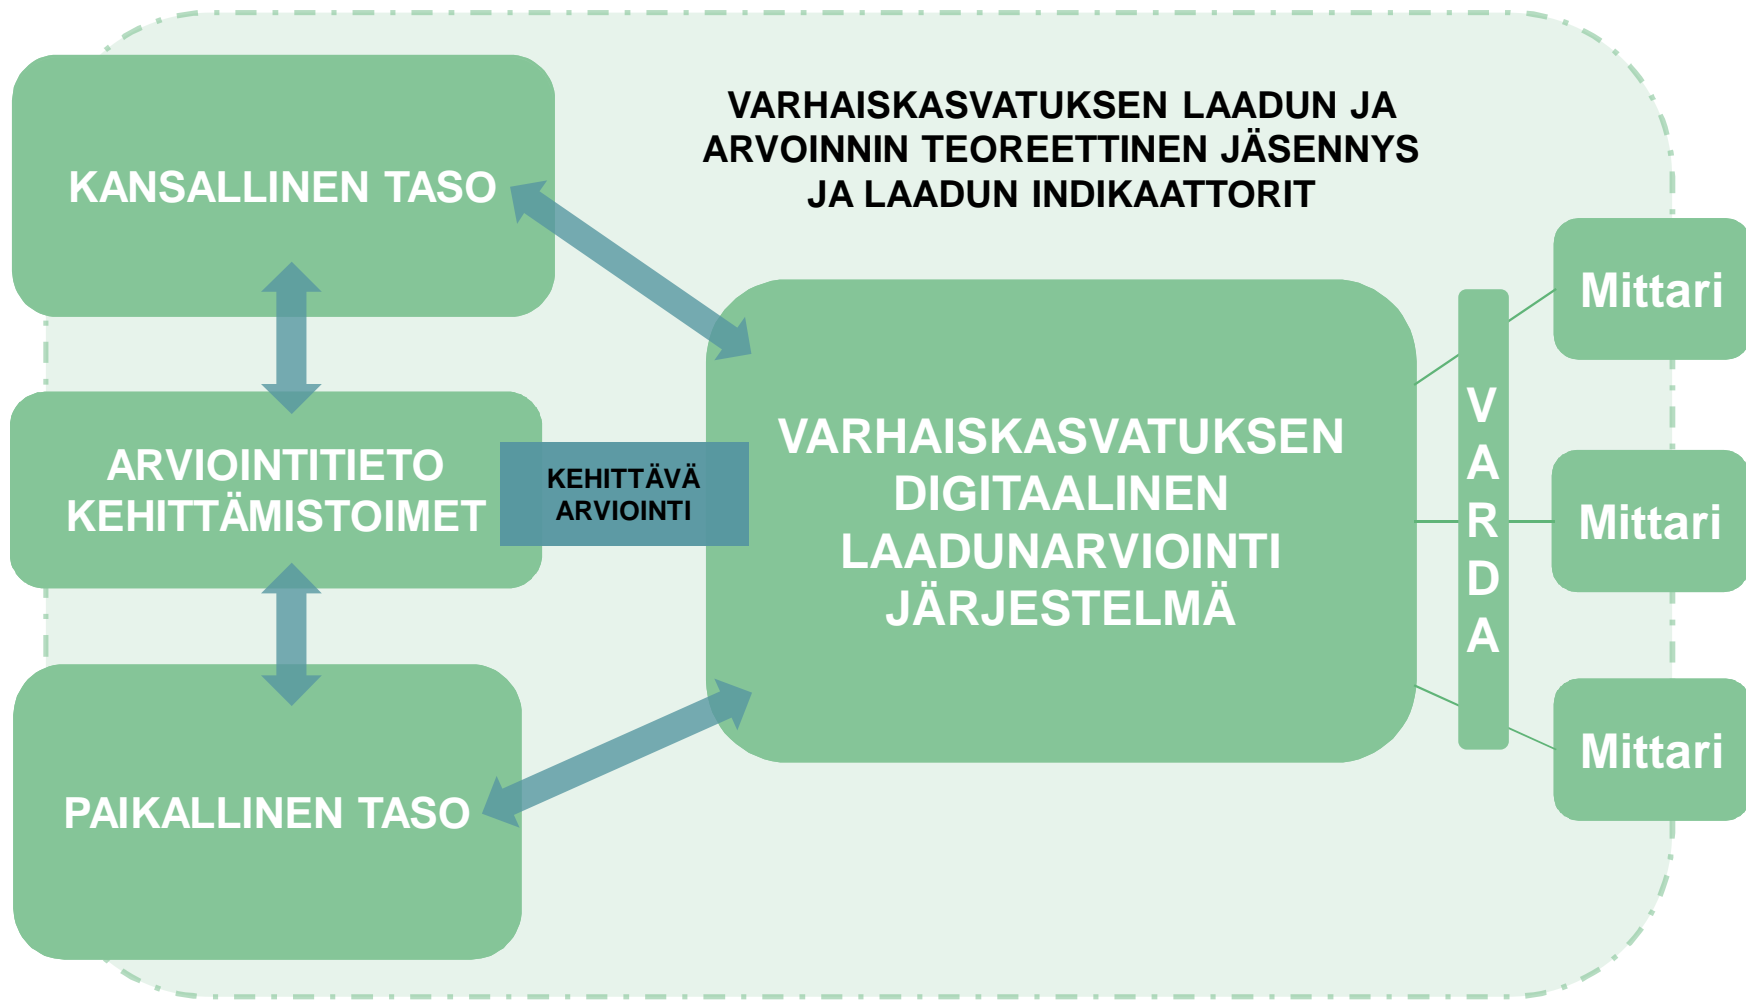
KANSALLINEN TASO

VARHAISKASVATUKSEN LAADUN JA ARVOINNIN TEOREETTINEN JÄSENNYS JA LAADUN INDIKAATTORIT

ARVIOINTITIETO KEHITTÄMISTOIMET

KEHITTÄVÄ ARVIOINTI

VARHAISKASVATUKSEN DIGITAALINEN LAADUNARVIOINTI JÄRJESTELMÄ

VARDA

Mittari

Mittari

Mittari

PAIKALLINEN TASO